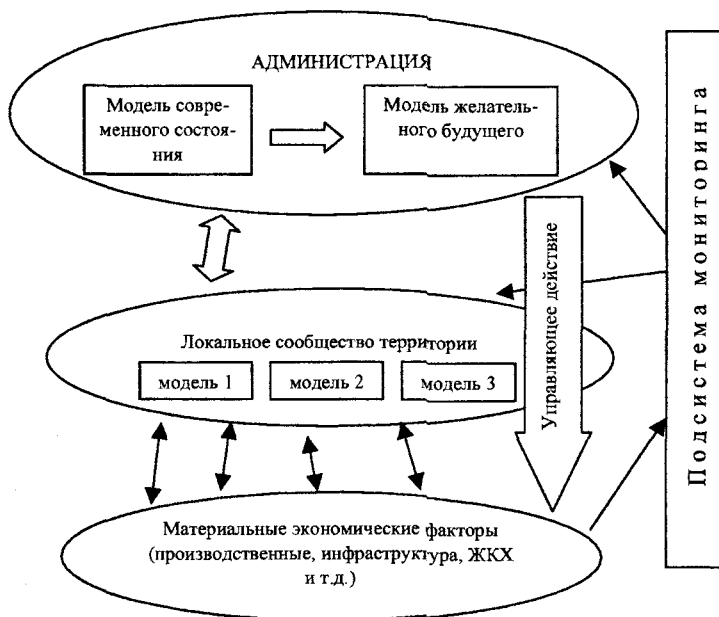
АДМИНИСТРАЦИЯ

Модель современного состояния

Модель желательного будущего

Подсистема мониторинга

Управляющее действие

Локальное сообщество территории

модель 1

модель 2

модель 3

Материальные экономические факторы (производственные, инфраструктура, ЖКХ и т.д.)